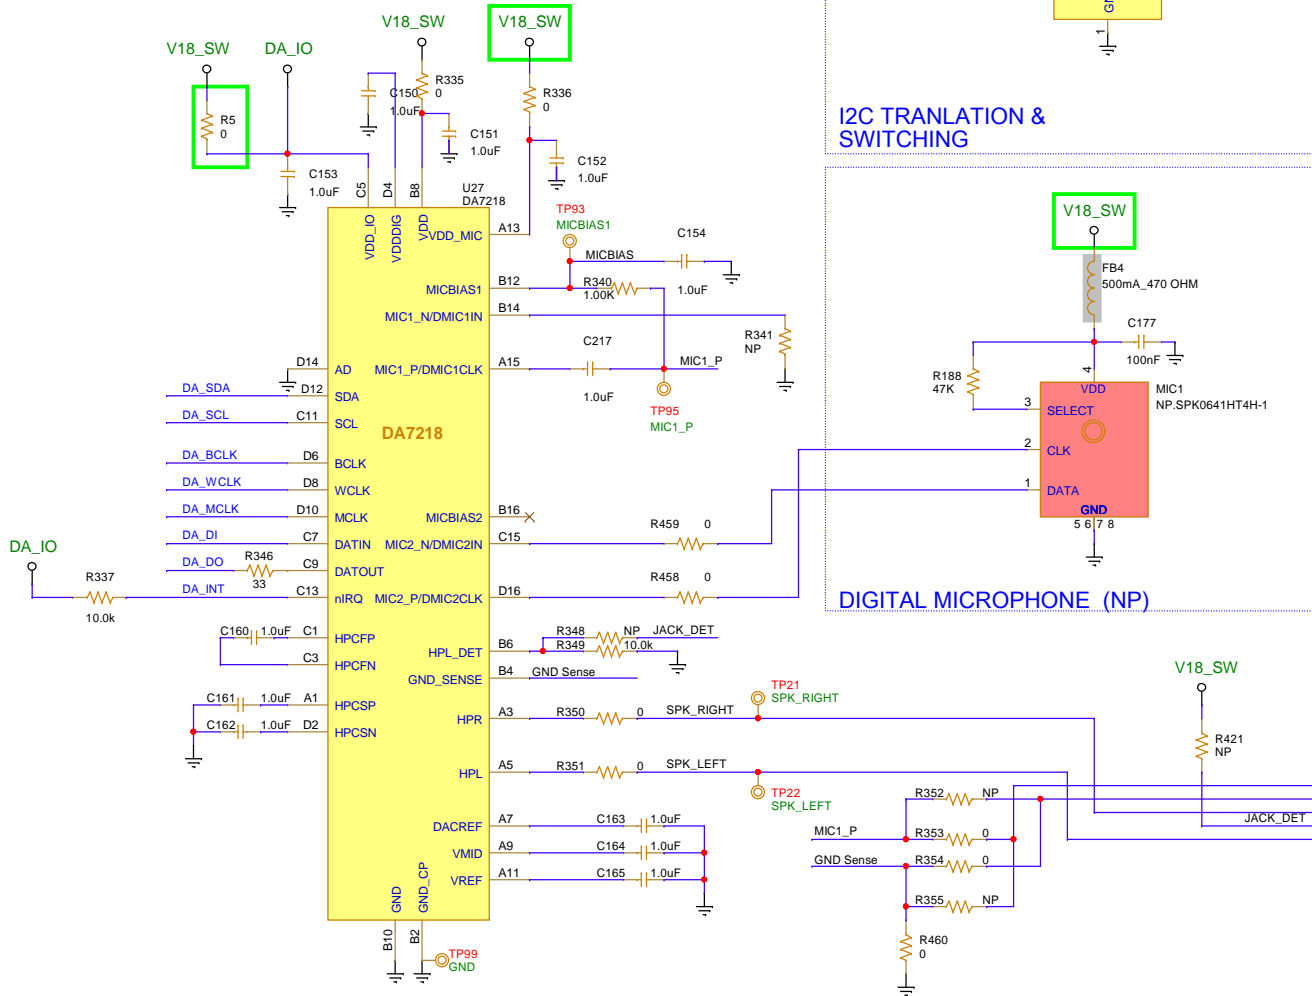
V18_SW
DA_IO
V18_SW
V18_SW
R5
0
R335
0
C150
1.0uF
R336
0
C151
1.0uF
C152
1.0uF
C153
1.0uF
C5
D4
B8
U27
DA7218
VDD_IO
VDDDIG
VDD
VDD_MIC
A13
TP93
MICBIAS1
MICBIAS
C154
1.0uF
MICBIAS1
B12
R340
1.00K
B14
MIC1_N/DMIC1IN
R341
NP
C217
D14
AD
MIC1_P/DMIC1CLK
A15
MIC1_P
1.0uF
TP95
MIC1_P
DA_SDA
D12
SDA
DA_SCL
C11
SCL
DA7218
DA_BCLK
D6
BCLK
DA_WCLK
D8
WCLK
DA_MCLK
D10
MCLK
MICBIAS2
B16
R459
0
DA_DI
C7
DATIN
MIC2_N/DMIC2IN
C15
DA_IO
DA_DO
R346
33
C9
DATOUT
R458
0
R337
DA_INT
C13
nIRQ
MIC2_P/DMIC2CLK
D16
10.0k
C160
1.0uF
C1
HPCFP
B6
R348
NP
JACK_DET
R349
10.0k
C3
HPCFN
HPL_DET
B4
GND Sense
GND_SENSE
C161
1.0uF
A1
HPCSP
TP21
SPK_RIGHT
C162
1.0uF
D2
HPCSN
HPR
A3
R350
0
SPK_RIGHT
HPL
A5
R351
0
SPK_LEFT
TP22
SPK_LEFT
DACREF
A7
C163
1.0uF
VMID
A9
C164
1.0uF
VREF
A11
C165
1.0uF
GND
GND_CP
B10
B2
TP99
GND
I2C TRANLATION & SWITCHING
V18_SW
FB4
500mA_470 OHM
C177
100nF
4
R188
47K
VDD
MIC1
NP.SPK0641HT4H-1
3
SELECT
2
CLK
1
DATA
GND
5 6 7 8
DIGITAL MICROPHONE (NP)
V18_SW
R421
NP
R352
NP
MIC1_P
R353
0
GND Sense
R354
0
R355
NP
R460
0
JACK_DET